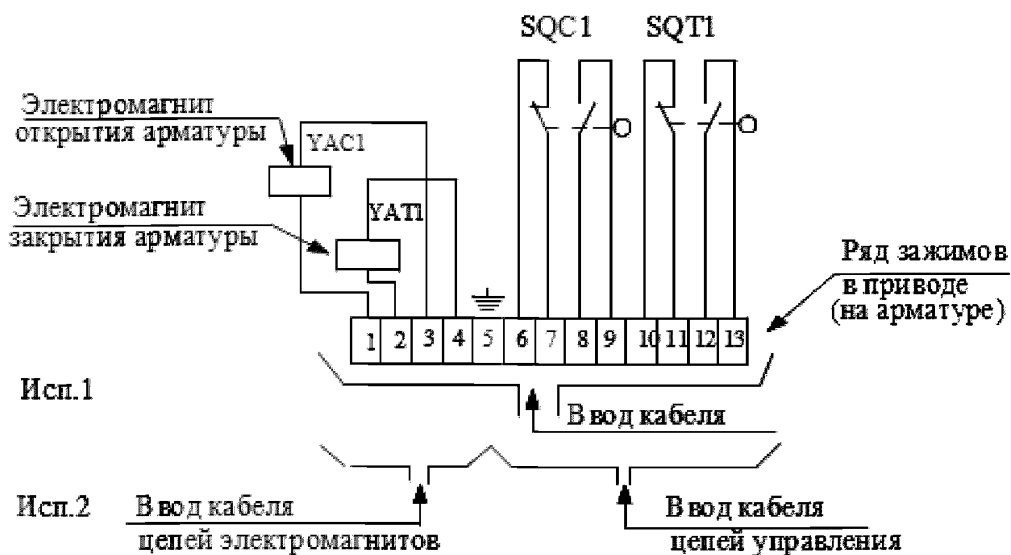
SQC1 SQT1

Электромагнит открытия арматуры

YAC1

Электромагнит закрытия арматуры

YAT1

Ряд зажимов в приводе (на арматуре)

1 2 3 4 5 6 7 8 9 10 11 12 13

Исп.1

Ввод кабеля

Исп.2

Ввод кабеля цепей электромагнитов

Ввод кабеля цепей управления